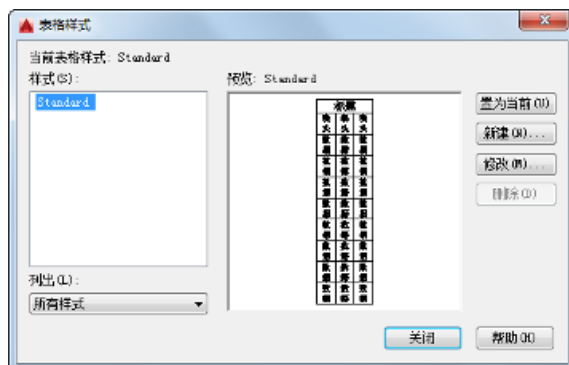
表格样式

当前表格样式：Standard

样式(S)：

Standard

预览：Standard

| 标题 | | |
|---|---|---|
| 表头 | 表头 | 表头 |
| 数据 | 数据 | 数据 |
| 数据 | 数据 | 数据 |
| 数据 | 数据 | 数据 |
| 数据 | 数据 | 数据 |
| 数据 | 数据 | 数据 |
| 数据 | 数据 | 数据 |
| 数据 | 数据 | 数据 |
| 数据 | 数据 | 数据 |

置为当前(U)

新建(N)...

修改(M)...

删除(D)

列出(L)：

所有样式

关闭

帮助(H)